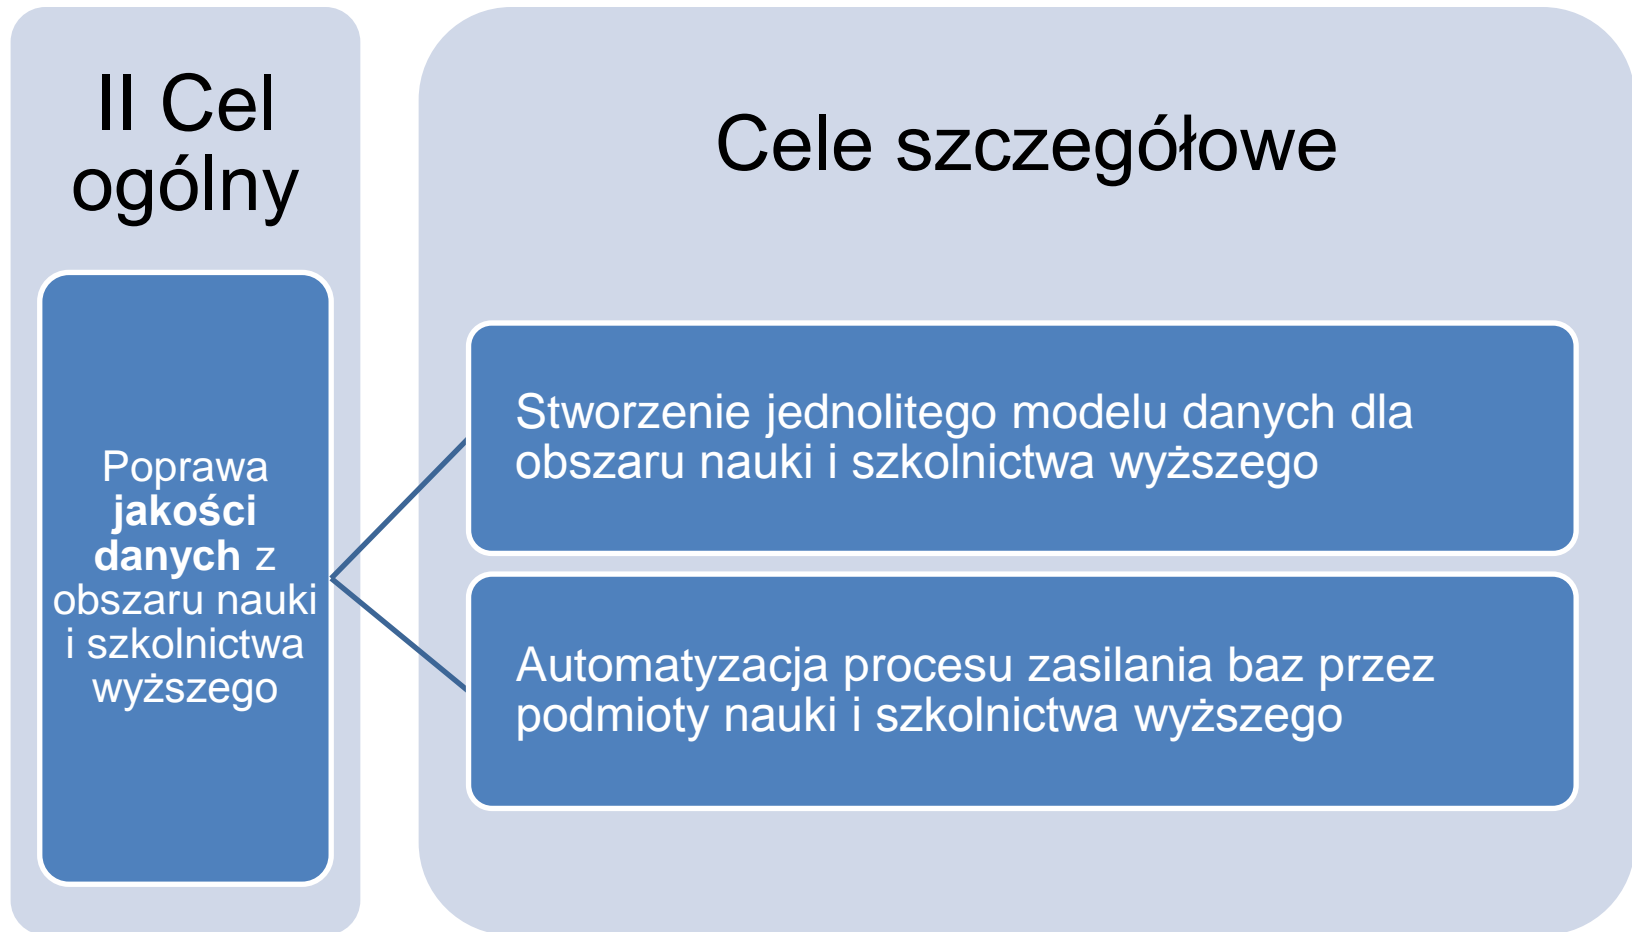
II Cel ogólny

Poprawa **jakości danych** z obszaru nauki i szkolnictwa wyższego

Cele szczegółowe

Stworzenie jednolitego modelu danych dla obszaru nauki i szkolnictwa wyższego

Automatyzacja procesu zasilania baz przez podmioty nauki i szkolnictwa wyższego